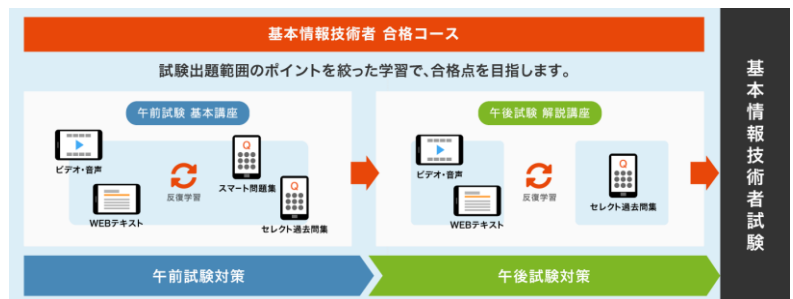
基本情報技術者 合格コース

試験出題範囲のポイントを絞った学習で、合格点を目指します。

午前試験 基本講座

ビデオ・音声

反復学習

スマート問題集

Q

WEBテキスト

Q

セレクト過去問集

午後試験 解説講座

ビデオ・音声

反復学習

Q

セレクト過去問集

WEBテキスト

午前試験対策

午後試験対策

基本情報技術者試験